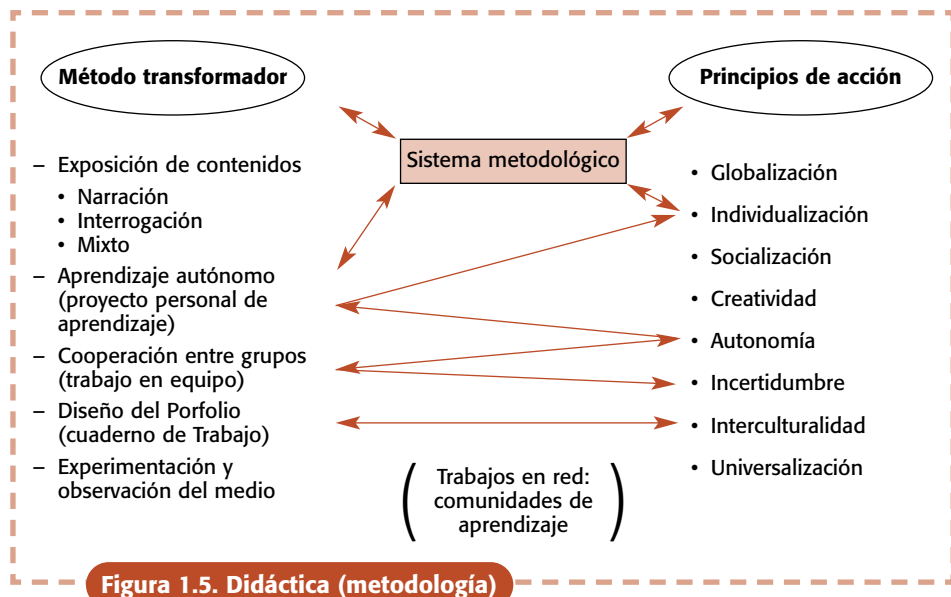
Método transformador

Principios de acción

Sistema metodológico

– Exposición de contenidos
• Narración
• Interrogación
• Mixto
– Aprendizaje autónomo (proyecto personal de aprendizaje)
– Cooperación entre grupos (trabajo en equipo)
– Diseño del Porfolio (cuaderno de Trabajo)
– Experimentación y observación del medio

• Globalización
• Individualización
• Socialización
• Creatividad
• Autonomía
• Incertidumbre
• Interculturalidad
• Universalización

Trabajos en red: comunidades de aprendizaje

Figura 1.5. Didáctica (metodología)